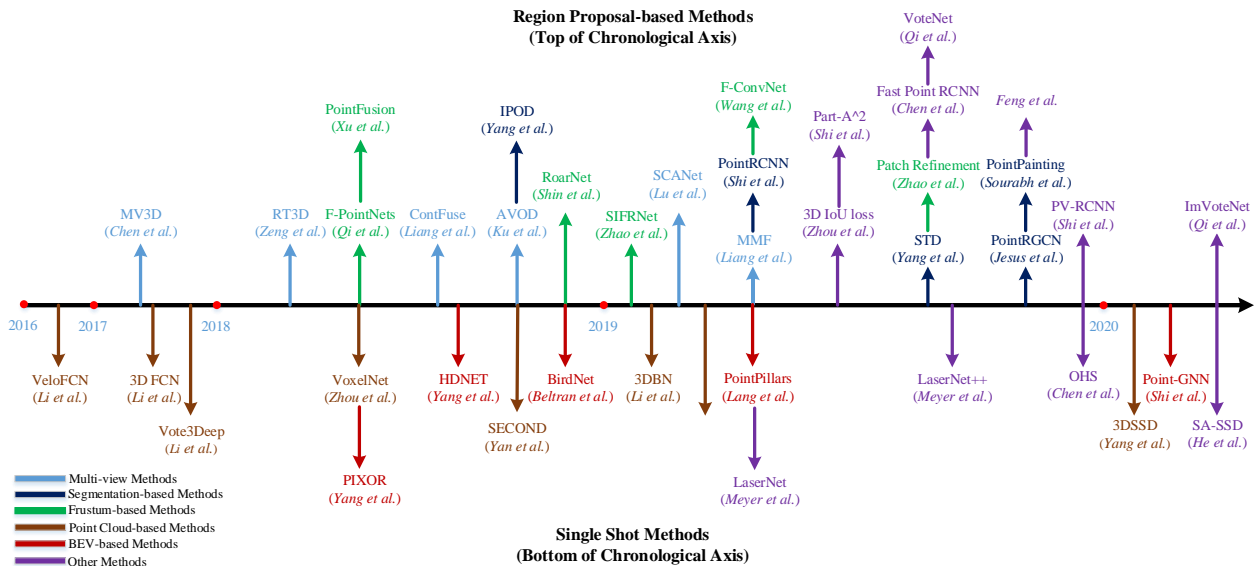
Region Proposal-based Methods
(Top of Chronological Axis)

VoteNet
(Qi et al.)

Fast Point RCNN
(Chen et al.)

Feng et al.

F-ConvNet
(Wang et al.)

PointFusion
(Xu et al.)

IPOD
(Yang et al.)

Part-A^2
(Shi et al.)

Patch Refinement
(Zhao et al.)

PointPainting
(Sourabh et al.)

PointRCNN
(Shi et al.)

RoarNet
(Shin et al.)

SCANet
(Lu et al.)

MV3D
(Chen et al.)

RT3D
(Zeng et al.)

F-PointNets
(Qi et al.)

ContFuse
(Liang et al.)

AVOD
(Ku et al.)

SIFRNet
(Zhao et al.)

3D IoU loss
(Zhou et al.)

PV-RCNN
(Shi et al.)

ImVoteNet
(Qi et al.)

MMF
(Liang et al.)

STD
(Yang et al.)

PointRGCN
(Jesus et al.)

2016

2017

2018

2019

2020

VeloFCN
(Li et al.)

3D FCN
(Li et al.)

Vote3Deep
(Li et al.)

VoxelNet
(Zhou et al.)

HDNET
(Yang et al.)

BirdNet
(Beltran et al.)

3DBN
(Li et al.)

PointPillars
(Lang et al.)

LaserNet++
(Meyer et al.)

OHS
(Chen et al.)

Point-GNN
(Shi et al.)

SECOND
(Yan et al.)

3DSSD
(Yang et al.)

SA-SSD
(He et al.)

PIXOR
(Yang et al.)

LaserNet
(Meyer et al.)

Multi-view Methods
Segmentation-based Methods
Frustum-based Methods
Point Cloud-based Methods
BEV-based Methods
Other Methods

Single Shot Methods
(Bottom of Chronological Axis)